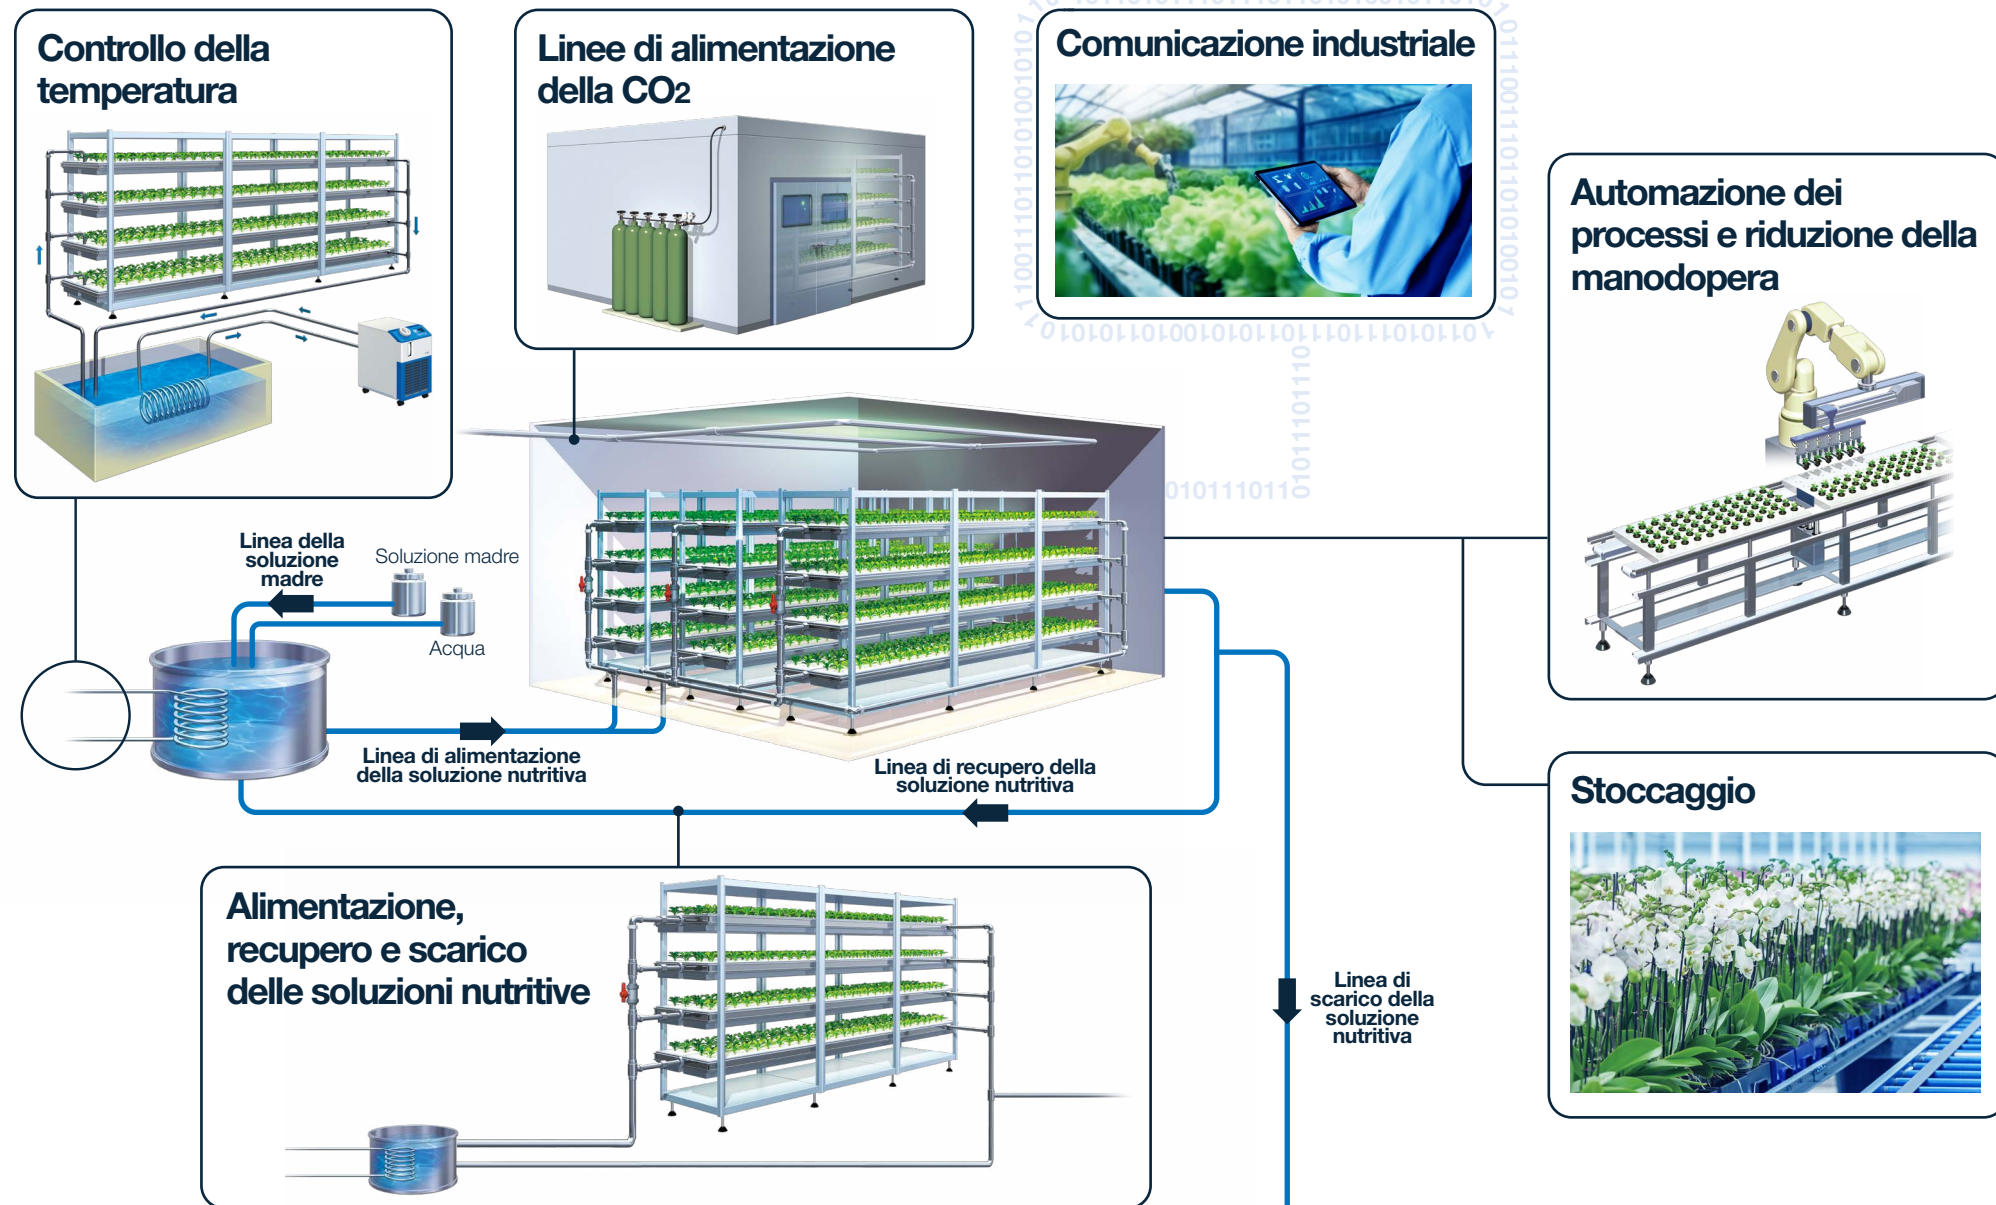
Controllo della temperatura

Linee di alimentazione della $CO_2$

Comunicazione industriale

Automazione dei processi e riduzione della manodopera

Linea della soluzione madre

Soluzione madre

Acqua

Linea di alimentazione della soluzione nutritiva

Linea di recupero della soluzione nutritiva

Stoccaggio

Alimentazione, recupero e scarico delle soluzioni nutritive

Linea di scarico della soluzione nutritiva